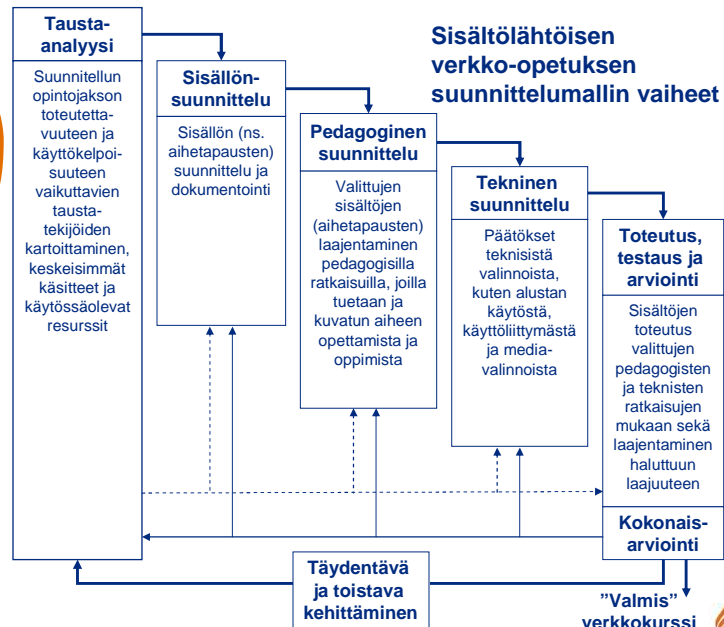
Sisältölähtöisen verkko-opetuksen suunnittelumallin vaiheet

Tausta-analyysi

Suunnitellun opintojakson toteutettavuuteen ja käyttökelpoisuuteen vaikuttavien taustatekijöiden kartoittaminen, keskeisimmät käsitteet ja käytössäolevat resurssit

Sisällönsuunnittelu

Sisällön (ns. aihetapausten) suunnittelu ja dokumentointi

Pedagoginen suunnittelu

Valittujen sisältöjen (aihetapausten) laajentaminen pedagogisilla ratkaisuilla, joilla tuetaan ja kuvatun aiheen opettamista ja oppimista

Tekninen suunnittelu

Päätökset teknisistä valinnoista, kuten alustan käytöstä, käyttöliittymästä ja mediavalinnoista

Toteutus, testaus ja arviointi

Sisältöjen toteutus valittujen pedagogisten ja teknisten ratkaisujen mukaan sekä laajentaminen haluttuun laajuuteen

Kokonaisarviointi

Täydentävä ja toistava kehittäminen

"Valmis" verkkokurssi